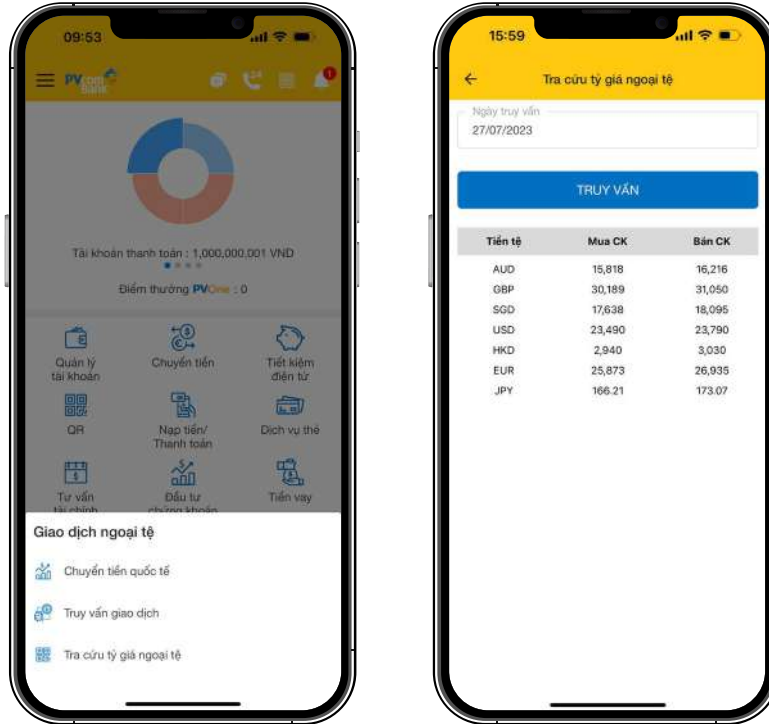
09:53

PVcom Bank

Tài khoản thanh toán : 1,000,000,001 VND

Điểm thưởng PVOne : 0

Quản lý tài khoản

Chuyển tiền

Tiết kiệm điện tử

QR

Nạp tiền/ Thanh toán

Dịch vụ thẻ

Tư vấn tài chính

Đầu tư chứng khoán

Tiền vay

Giao dịch ngoại tệ

Chuyển tiền quốc tế

Truy vấn giao dịch

Tra cứu tỷ giá ngoại tệ

15:59

Tra cứu tỷ giá ngoại tệ

Ngày truy vấn
27/07/2023

TRUY VẤN

| Tiền tệ | Mua CK | Bán CK |
|---|---|---|
| AUD | 15,818 | 16,216 |
| GBP | 30,189 | 31,050 |
| SGD | 17,638 | 18,095 |
| USD | 23,490 | 23,790 |
| HKD | 2,940 | 3,030 |
| EUR | 25,873 | 26,935 |
| JPY | 166.21 | 173.07 |